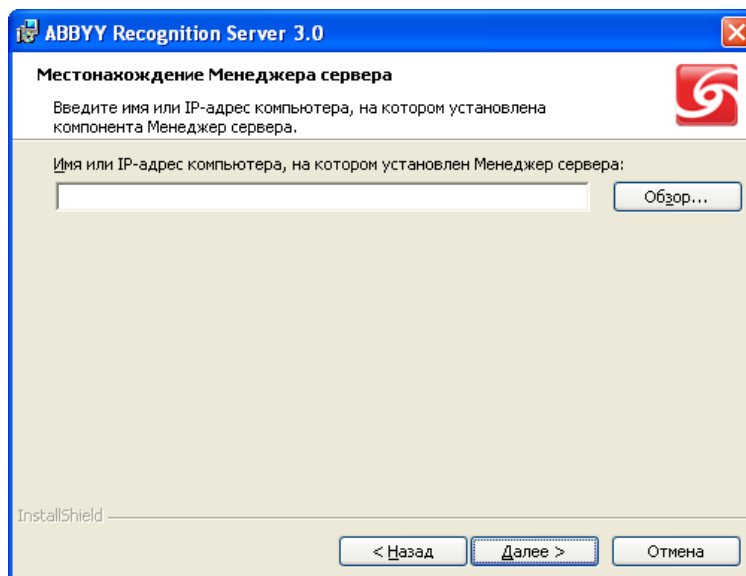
ABBYY Recognition Server 3.0

Местонахождение Менеджера сервера

Введите имя или IP-адрес компьютера, на котором установлена компонента Менеджер сервера.

Имя или IP-адрес компьютера, на котором установлен Менеджер сервера:

Обзор...

InstallShield

< Назад

Далее >

Отмена